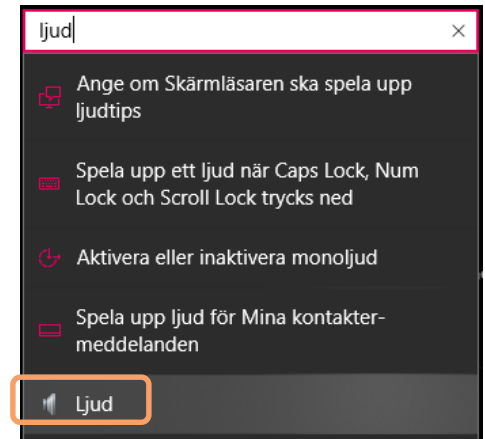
ljud

×

Ange om Skärmläsaren ska spela upp ljudtips

Spela upp ett ljud när Caps Lock, Num Lock och Scroll Lock trycks ned

Aktivera eller inaktivera monoljud

Spela upp ljud för Mina kontakter-meddelanden

Ljud